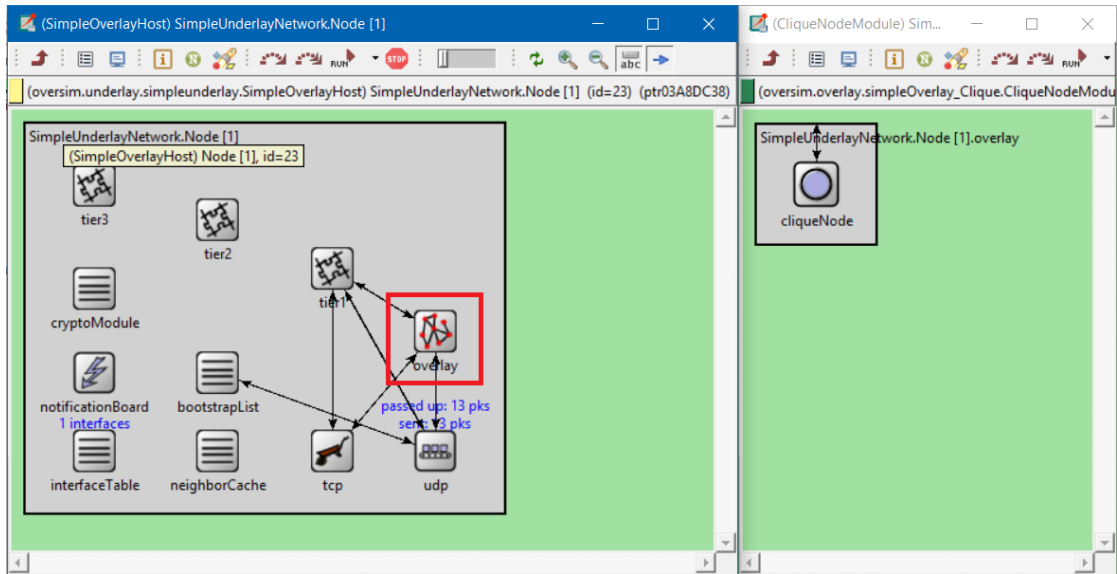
(SimpleOverlayHost) SimpleUnderlayNetwork.Node [1]

RUN STOP abc

(oversim.underlay.simpleunderlay.SimpleOverlayHost) SimpleUnderlayNetwork.Node [1] (id=23) (ptr03A8DC38)

SimpleUnderlayNetwork.Node [1]

(SimpleOverlayHost) Node [1], id=23

tier3

tier2

tier1

cryptoModule

overlay

notificationBoard
1 interfaces

bootstrapList

passed up: 13 pks
sent: 3 pks

interfaceTable

neighborCache

tcp

udp

(CliqueNodeModule) Sim...

RUN

(oversim.overlay.simpleOverlay_Clique.CliqueNodeModu

SimpleUnderlayNetwork.Node [1].overlay

cliqueNode